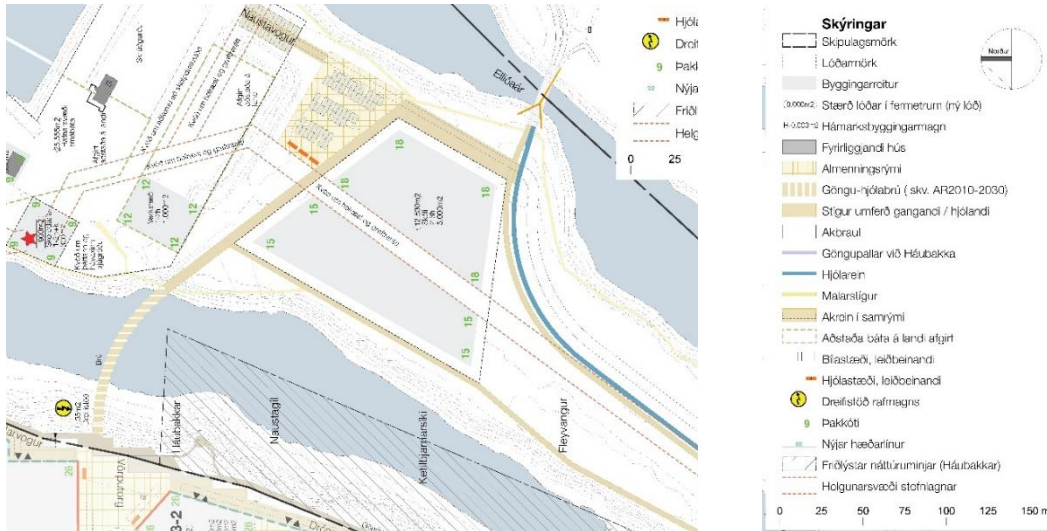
Naustavogur
Hjóla
Dreif
Þakk
Nýja
Friðl
Helg
0
25
Elliðaár
Sk afgirt
25.555m2
Aðstaða báta á landi afgirt
Aðstaða báta á landi afgirt
12
12
12
15
15
15
18
18
18
15
12.530m2
3.000m2
Brú
Háubakkar
Naustagil
Ketilbjarnarski
Fleyvangur
Vogabyggð
Dreifistöð
3-2

Skýringar
Norður
Skipulagsmörk
Lóðarmörk
Byggingarreitur
0.000m2 Stærð lóðar í fermetrum (ný lóð)
H 0.000m2 Hámarksbyggingarmagn
Fyrirliggjandi hús
Almenningsrými
Göngu-hjólabrú ( skv. AR2010-2030)
Stígur umferð gangandi / hjólandi
Akbraut
Göngupallar við Háubakka
Hjólarein
Malarstígur
Akrein í samrými
Aðstaða báta á landi afgirt
Bílastæði, leiðbeinandi
Hjólastæði, leiðbeinandi
Dreifistöð rafmagns
9 Þakkóti
Nýjar hæðarlínur
Friðlýstar náttúruminjar (Háubakkar)
Helgunarsvæði stofnlagnar
0
25
50
75
100
125
150 m